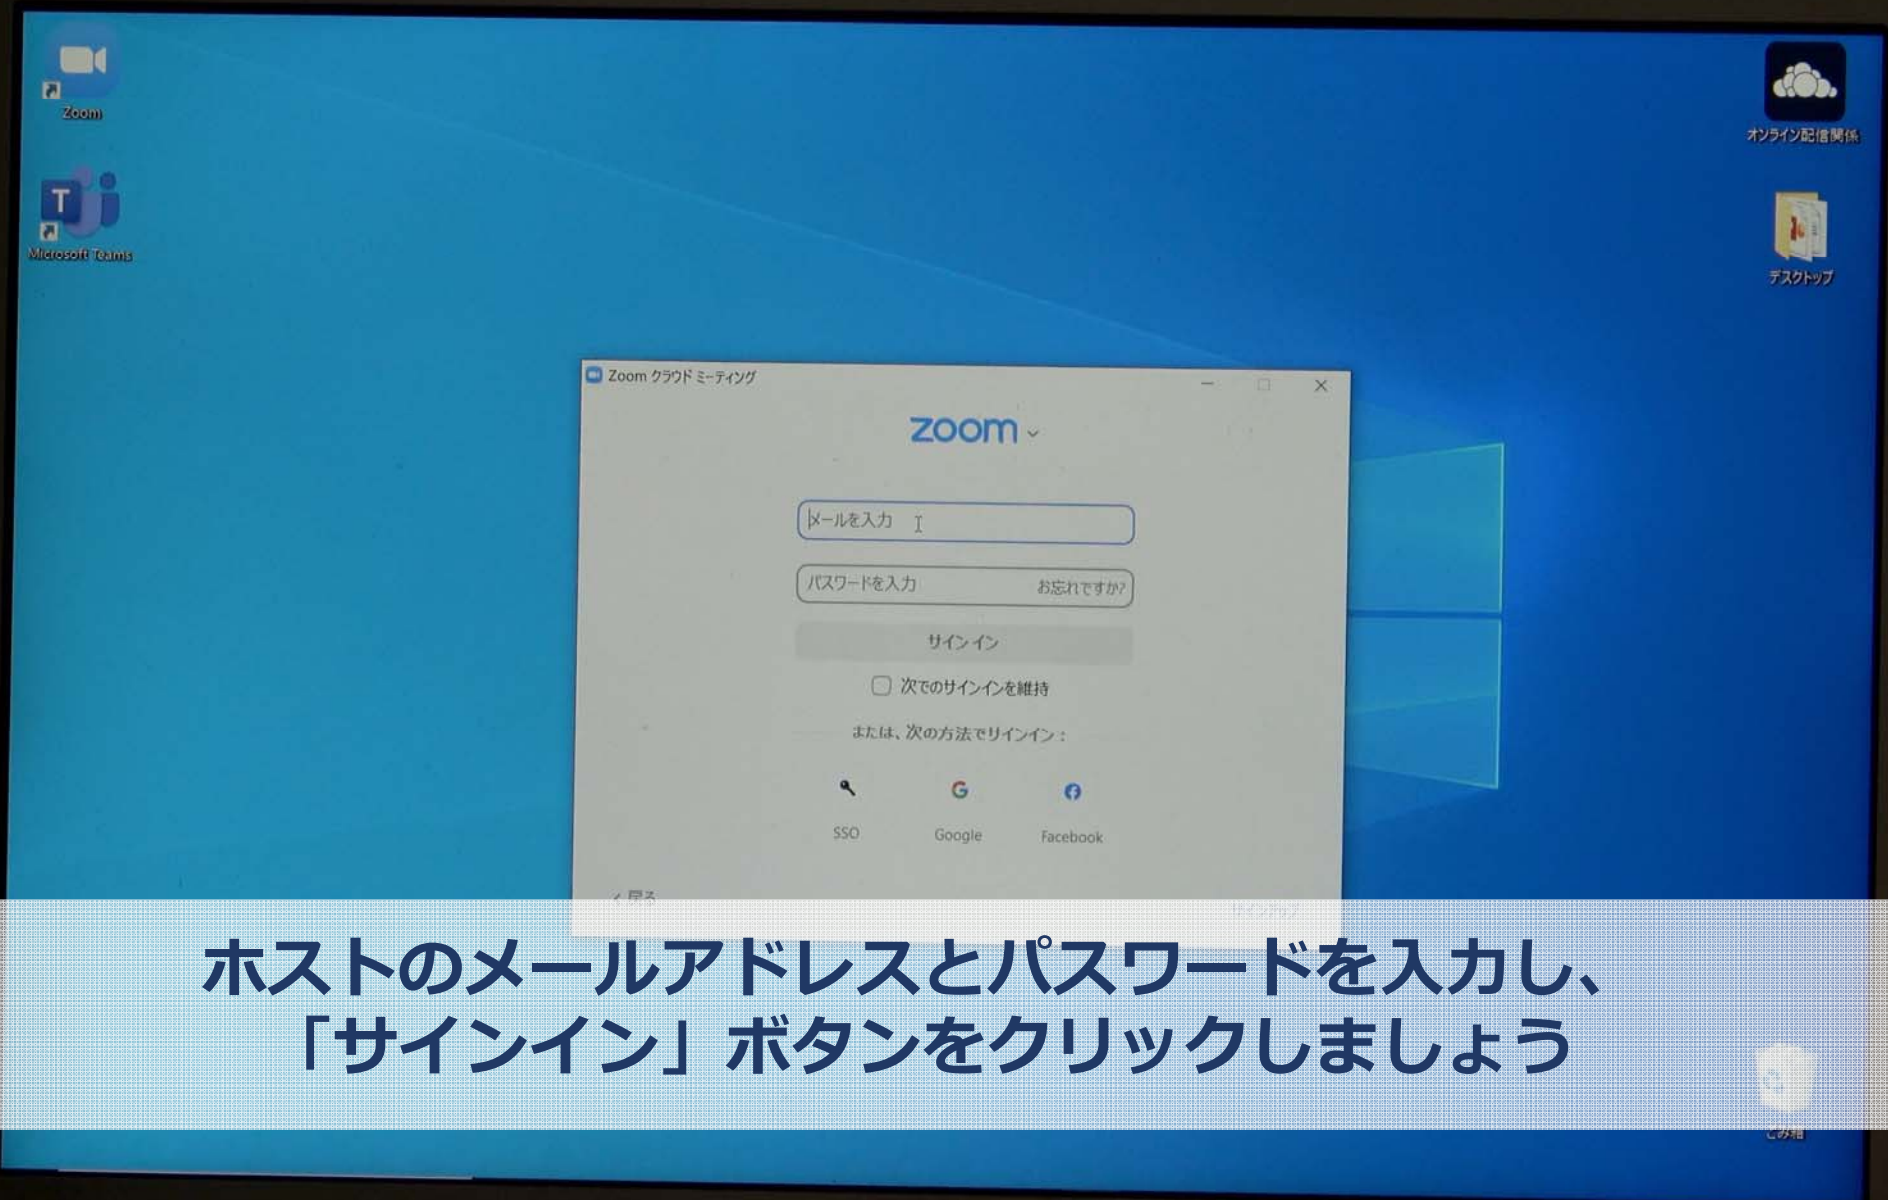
Zoom

Microsoft Teams

オンライン配信関係

デスクトップ

Zoom クラウド ミーティング

zoom

メールを入力

パスワードを入力 お忘れですか?

サインイン

次でのサインインを維持

または、次の方法でサインイン：

SSO

Google

Facebook

< 戻る

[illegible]

ホストのメールアドレスとパスワードを入力し、「サインイン」ボタンをクリックしましょう

ごみ箱